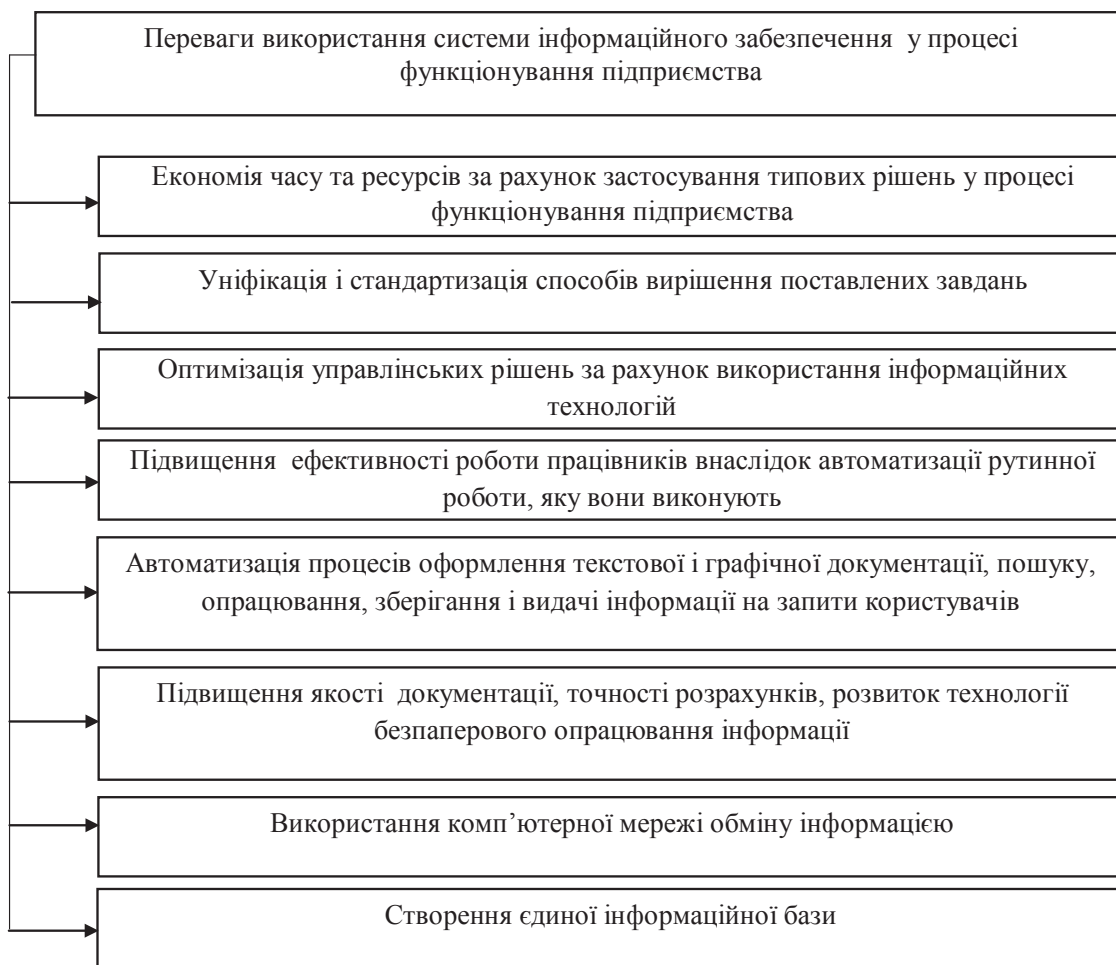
Переваги використання системи інформаційного забезпечення у процесі функціонування підприємства

Економія часу та ресурсів за рахунок застосування типових рішень у процесі функціонування підприємства

Уніфікація і стандартизація способів вирішення поставлених завдань

Оптимізація управлінських рішень за рахунок використання інформаційних технологій

Підвищення ефективності роботи працівників внаслідок автоматизації рутинної роботи, яку вони виконують

Автоматизація процесів оформлення текстової і графічної документації, пошуку, опрацювання, зберігання і видачі інформації на запити користувачів

Підвищення якості документації, точності розрахунків, розвиток технології безпаперового опрацювання інформації

Використання комп’ютерної мережі обміну інформацією

Створення єдиної інформаційної бази